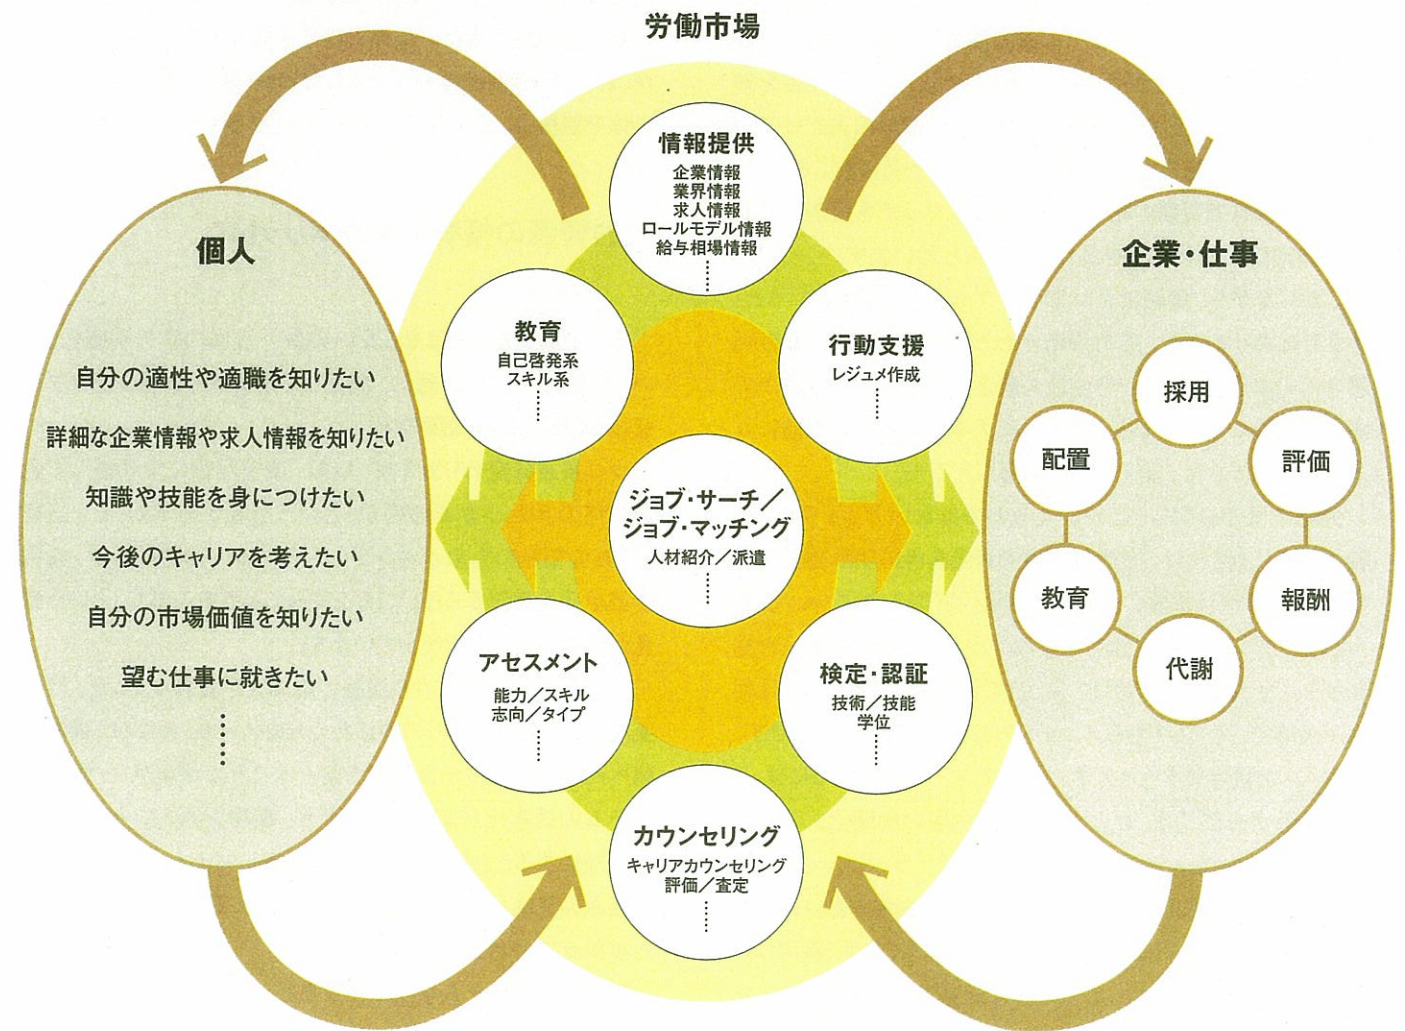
労働市場

個人

自分の適性や適職を知りたい
詳細な企業情報や求人情報を知りたい
知識や技能を身につけたい
今後のキャリアを考えたい
自分の市場価値を知りたい
望む仕事に就きたい
⋮

情報提供
企業情報
業界情報
求人情報
ロールモデル情報
給与相場情報
⋮

教育
自己啓発系
スキル系
⋮

行動支援
レジュメ作成
⋮

ジョブ・サーチ／ジョブ・マッチング
人材紹介／派遣
⋮

アセスメント
能力／スキル
志向／タイプ
⋮

検定・認証
技術／技能
学位
⋮

カウンセリング
キャリアカウンセリング
評価／査定
⋮

企業・仕事

採用
評価
報酬
代謝
教育
配置